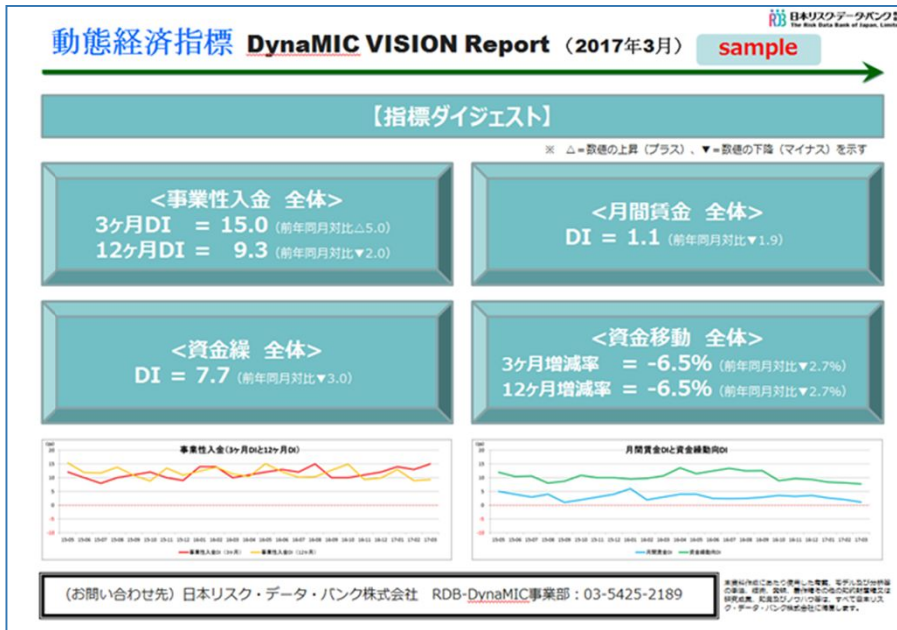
RDB 日本リスク・データ・バンク株式会社
The Risk Data Bank of Japan, Limited

動態経済指標 DynaMIC VISION Report（2017年3月） sample

【指標ダイジェスト】

※ △＝数値の上昇（プラス）、▼＝数値の下降（マイナス）を示す

<事業性入金 全体>
3ヶ月DI ＝ 15.0（前年同月対比△5.0）
12ヶ月DI ＝ 9.3（前年同月対比▼2.0）

<月間賃金 全体>
DI ＝ 1.1（前年同月対比▼1.9）

<資金繰 全体>
DI ＝ 7.7（前年同月対比▼3.0）

<資金移動 全体>
3ヶ月増減率 ＝ -6.5%（前年同月対比▼2.7%）
12ヶ月増減率 ＝ -6.5%（前年同月対比▼2.7%）

事業性入金（3ヶ月DIと12ヶ月DI）
20
15
10
5
0
-5
-10
15-05 15-06 15-07 15-08 15-09 15-10 15-11 15-12 16-01 16-02 16-03 16-04 16-05 16-06 16-07 16-08 16-09 16-10 16-11 16-12 17-01 17-02 17-03
事業性入金DI（3ヶ月） 事業性入金DI（12ヶ月）

月間賃金DIと資金繰動向DI
20
15
10
5
0
-5
-10
15-05 15-06 15-07 15-08 15-09 15-10 15-11 15-12 16-01 16-02 16-03 16-04 16-05 16-06 16-07 16-08 16-09 16-10 16-11 16-12 17-01 17-02 17-03
月間賃金DI 資金繰動向DI

（お問い合わせ先）日本リスク・データ・バンク株式会社 RDB-DynaMIC事業部：03-5425-2189

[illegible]